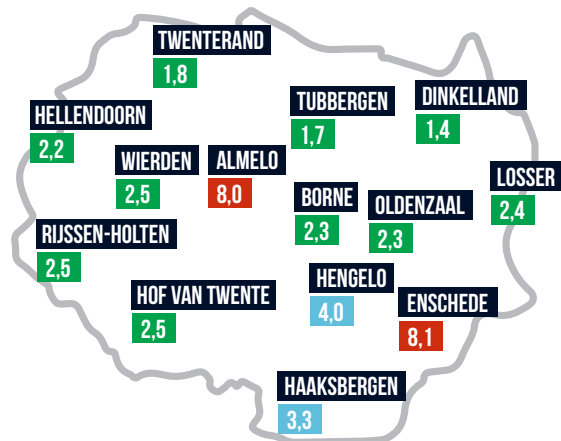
TWENTERAND
1,8

TUBBERGEN
1,7

DINKELLAND
1,4

HELLENDOORN
2,2

WIERDEN
2,5

ALMELO
8,0

LOSSER
2,4

BORNE
2,3

OLDENZAAL
2,3

RIJSSEN-HOLTEN
2,5

HENGELO
4,0

HOF VAN TWENTE
2,5

ENSCHEDE
8,1

HAAKSBERGEN
3,3